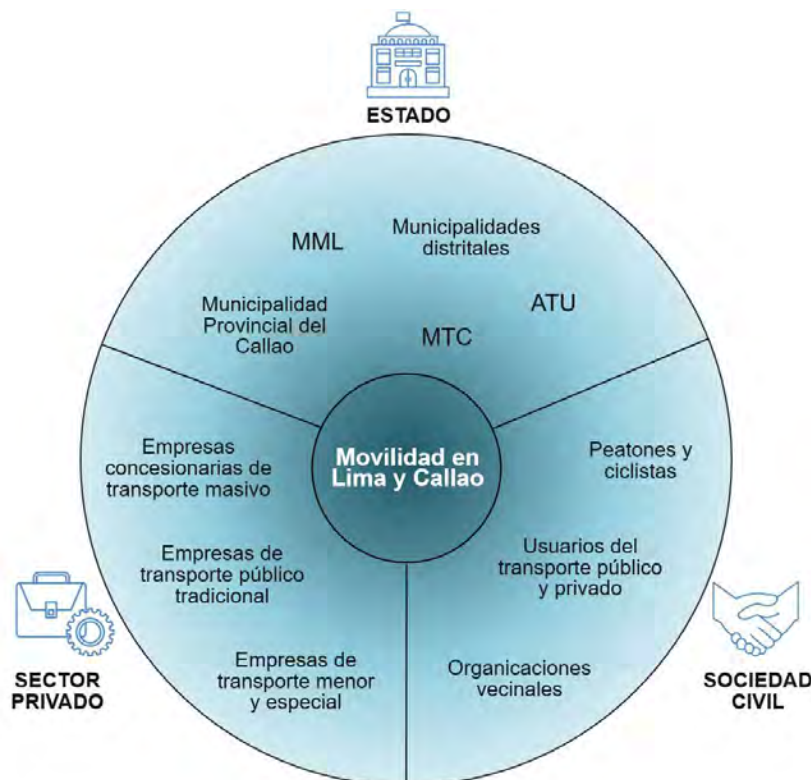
ESTADO

MML

Municipalidades distritales

ATU

Municipalidad Provincial del Callao

MTC

Movilidad en Lima y Callao

Empresas concesionarias de transporte masivo

Empresas de transporte público tradicional

Empresas de transporte menor y especial

Peatones y ciclistas

Usuarios del transporte público y privado

Organicaciones vecinales

SECTOR PRIVADO

SOCIEDAD CIVIL